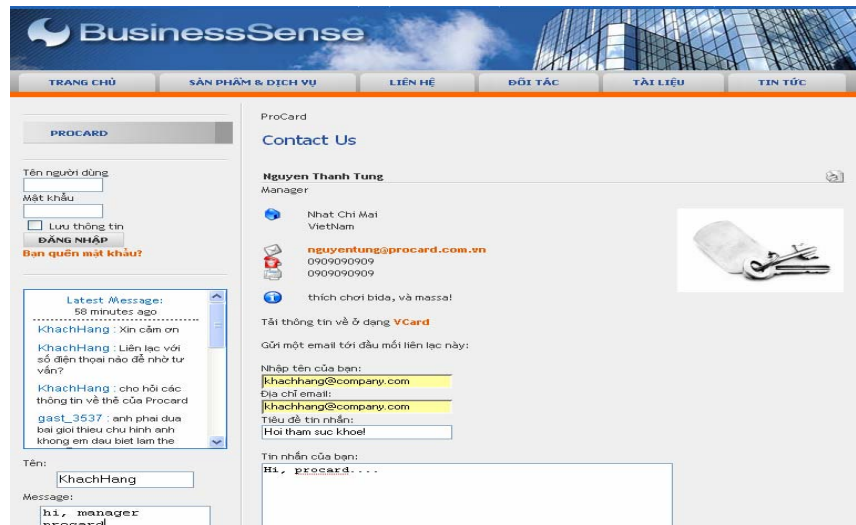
BusinessSense

TRANG CHỦ | SẢN PHẨM & DỊCH VỤ | LIÊN HỆ | ĐỐI TÁC | TÀI LIỆU | TIN TỨC

PROCARD

Tên người dùng

Mật khẩu

Lưu thông tin

ĐĂNG NHẬP

Bạn quên mật khẩu?

Latest Message:
58 minutes ago

KhachHang : Xin cảm ơn

KhachHang : Liên lạc với số điện thoại nào để nhờ tư vấn?

KhachHang : cho hỏi các thông tin về thẻ của Procard

gast_3537 : anh phai dua bai gioi thieu chu hinh anh khong em dau biet lam the

Tên:
KhachHang

Message:
hi, manager
procard

ProCard

Contact Us

Nguyen Thanh Tung
Manager

Nhat Chi Mai
VietNam

nguyentung@procard.com.vn
0909090909
0909090909

thích chơi bida, và massa!

Tải thông tin về ở dạng VCard

Gửi một email tới đầu mối liên lạc này:

Nhập tên của bạn:
khachhang@company.com
Địa chỉ email:
khachhang@company.com
Tiêu đề tin nhắn:
Hoi tham suc khoe!

Tin nhắn của bạn:
Hi, procard....